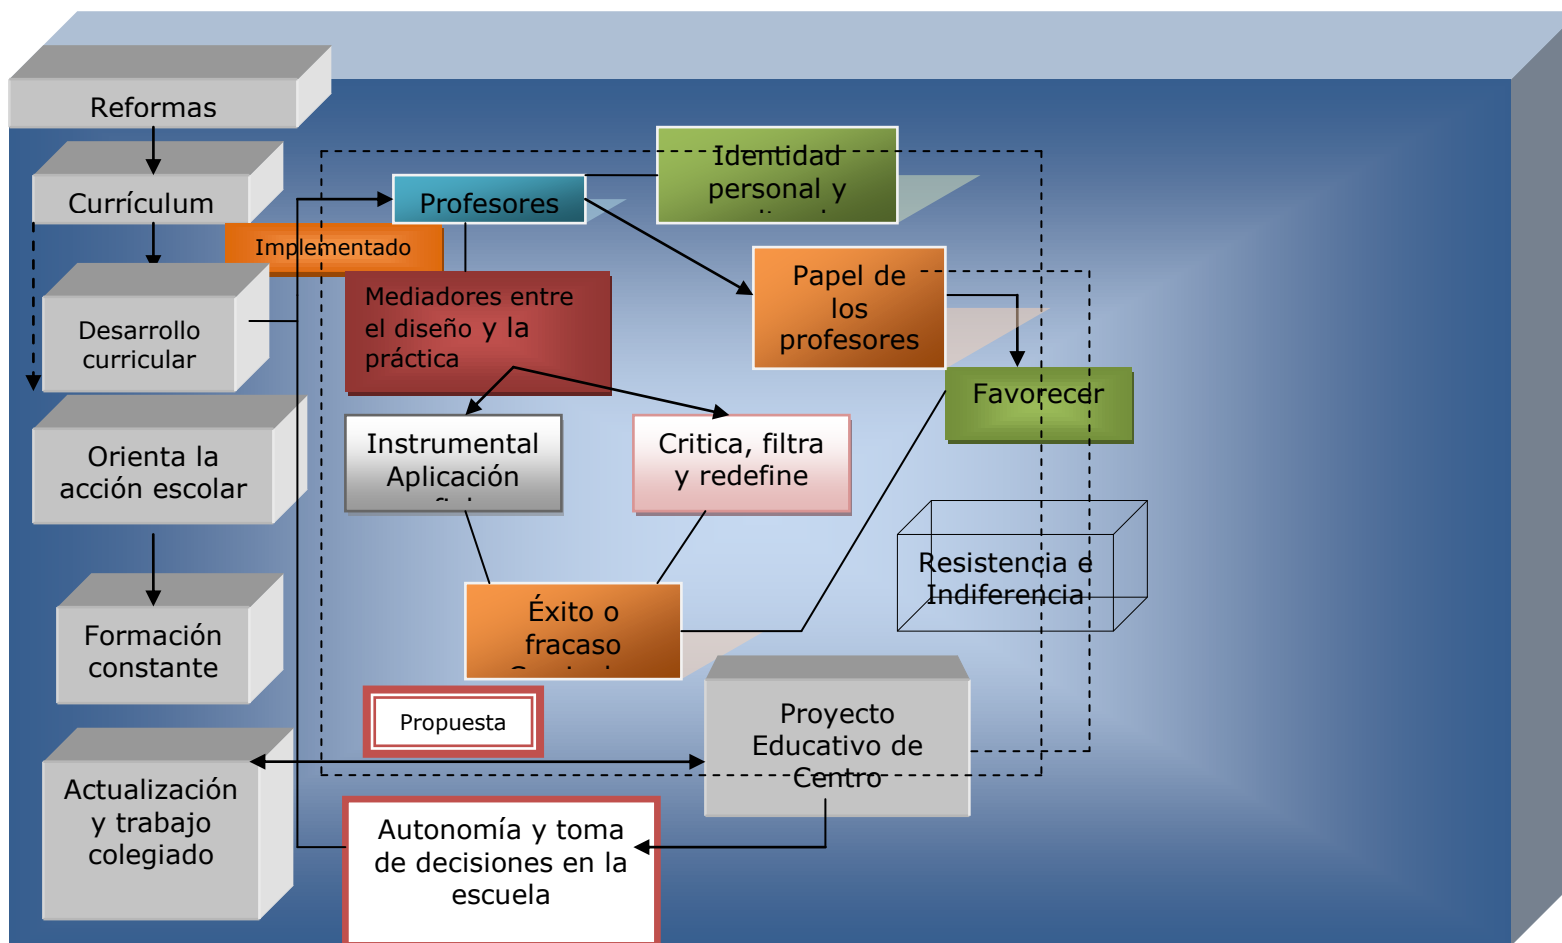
Reformas

Currículum

Implementado

Desarrollo curricular

Orienta la acción escolar

Formación constante

Actualización y trabajo colegiado

Profesores

Identidad personal y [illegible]

Mediadores entre el diseño y la práctica

Papel de los profesores

Favorecer

Instrumental Aplicación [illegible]

Critica, filtra y redefine

Resistencia e Indiferencia

Éxito o fracaso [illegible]

Propuesta

Proyecto Educativo de Centro

Autonomía y toma de decisiones en la escuela